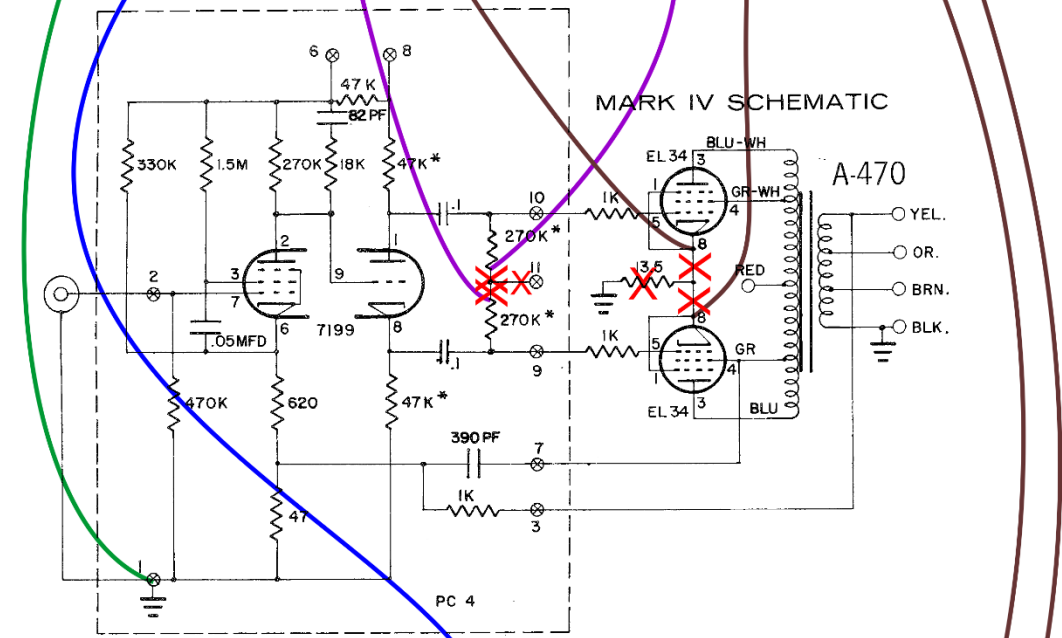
MARK IV SCHEMATIC

A-470

6
8
47K
82PF
330K
1.5M
270K
18K
47K*
2
3
7
6
7199
1
9
8
.05MFD
2
470K
620
47K*
47
1
10
.1
270K*
11
270K*
.1
9
1K
1K
EL34
3
1
5
4
8
BLU-WH
GR-WH
13.5
RED
8
5
1
4
3
GR
EL34
BLU
YEL.
OR.
BRN.
BLK.
390PF
7
1K
3
PC 4